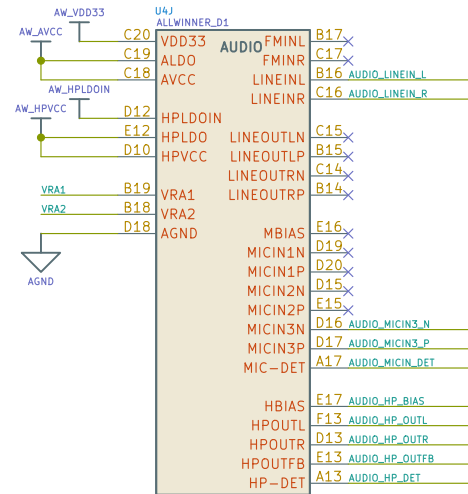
U4J
ALLWINNER_D1

AUDIO

AW_VDD33
AW_AVCC
AW_HPLDOIN
AW_HPVCC
VRA1
VRA2
AGND

C20 VDD33
C19 ALDO
C18 AVCC
D12 HPLDOIN
E12 HPLDO
D10 HPVCC
B19 VRA1
B18 VRA2
D18 AGND

FMINL B17
FMINR C17
LINEINL B16 AUDIO_LINEIN_L
LINEINR C16 AUDIO_LINEIN_R
LINEOUTLN C15
LINEOUTLP B15
LINEOUTRN C14
LINEOUTRP B14
MBIAS E16
MICIN1N D19
MICIN1P D20
MICIN2N D15
MICIN2P E15
MICIN3N D16 AUDIO_MICIN3_N
MICIN3P D17 AUDIO_MICIN3_P
MIC-DET A17 AUDIO_MICIN_DET
HBIAS E17 AUDIO_HP_BIAS
HPOUTL F13 AUDIO_HP_OUTL
HPOUTR D13 AUDIO_HP_OUTR
HPOUTFB E13 AUDIO_HP_OUTFB
HP-DET A13 AUDIO_HP_DET